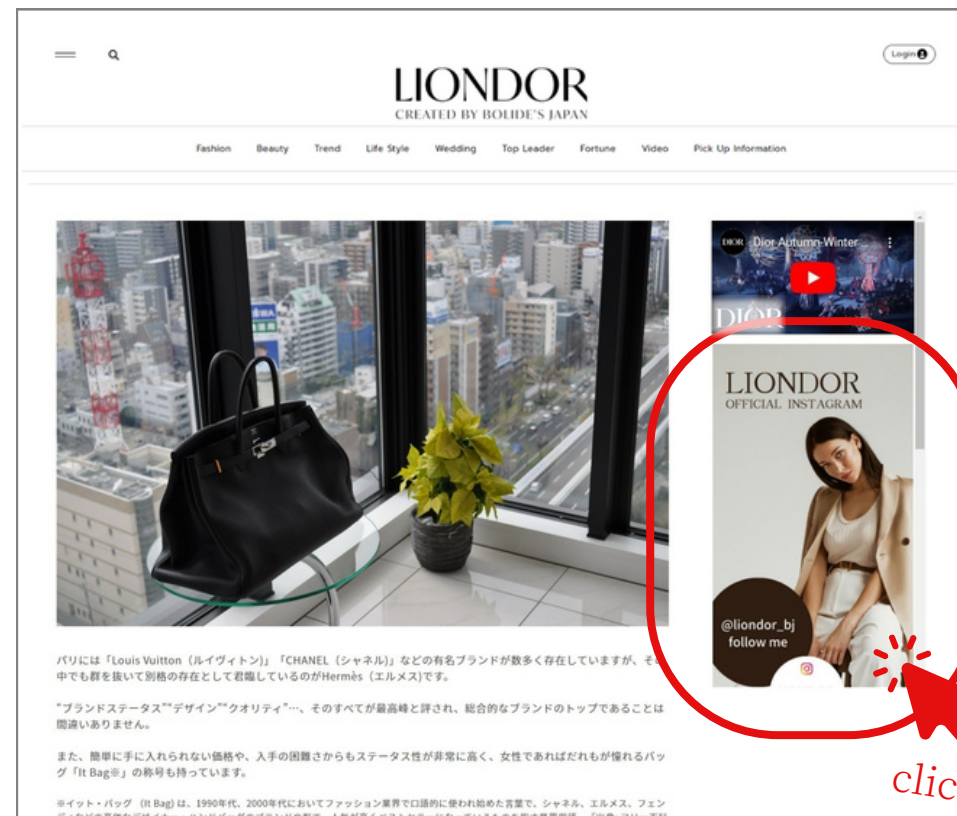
Login

LIONDOR
CREATED BY BOLIDE'S JAPAN

Fashion Beauty Trend Life Style Wedding Top Leader Fortune Video Pick Up Information

Dior Autumn-Winter

DIOR

LIONDOR
OFFICIAL INSTAGRAM

@liondor_bj
follow me

パリには「Louis Vuitton（ルイヴィトン）」「CHANEL（シャネル）」などの有名ブランドが数多く存在していますが、その中でも群を抜いて別格の存在として君臨しているのがHermès（エルメス）です。

"ブランドステータス""デザイン""クオリティ"…、そのすべてが最高峰と評され、総合的なブランドのトップであることは間違いありません。

また、簡単に手に入れられない価格や、入手の困難さからもステータス性が非常に高く、女性であればだれもが憧れるバッグ「It Bag※」の称号も持っています。

※イット・バッグ（It Bag）は、1990年代、2000年代においてファッション業界で口語的に使われ始めた言葉で、シャネル、エルメス、フェン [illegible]

clic